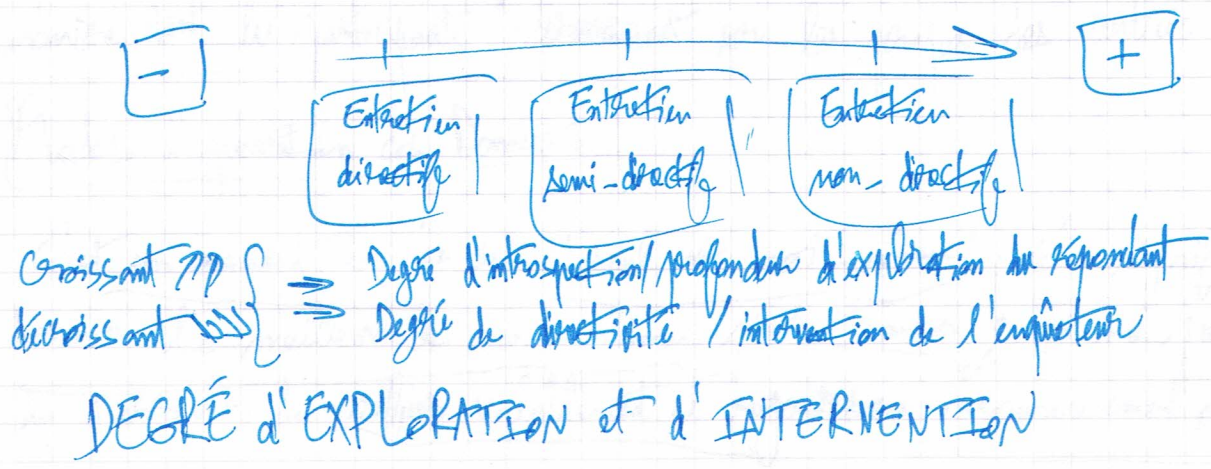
-

+

Entretien directif

Entretien semi-directif

Entretien non-directif

Croissant ↗↗ ⇒ Degré d'introspection / profondeur d'exploration du répondant
décroissant ↘↘ ⇒ Degré de directivité / intervention de l'enquêteur

DEGRÉ d'EXPLORATION et d'INTERVENTION